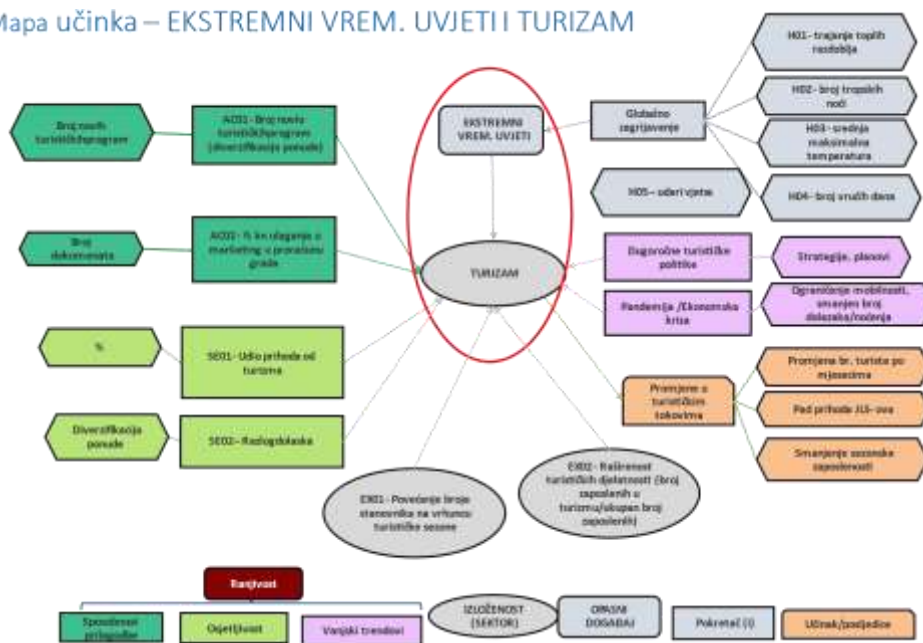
Mapa učinka – EKSTREMNI VREM. UVJETI I TURIZAM

Broj novih turističkih programa

AC01- Broj novih turističkih program (diversifikacija ponude)

EKSTREMNI VREM. UVJETI

Globalno zagrijavanje

H01- trajanje toplih razdoblja

H02- broj tropskih noći

H03- srednja maksimalna temperatura

H05- udari vjetra

H04- broj vrućih dana

Broj dokumenata

AC02- % kn ulaganja u marketing u promociju grada

TURIZAM

Dugoročne turističke politike

Strategije, planovi

Pandemija /Ekonomska kriza

Ograničenje mobilnosti, smanjen broj dolazaka/noćenja

%

SE01- Udio prihoda od turizma

Promjene u turističkim tokovima

Promjena br. turista po mjesecima

Pad prihoda JLS- ova

Smanjenje sezonske zaposlenosti

Diversifikacija ponude

SE02- Razlogdolaska

EX02- Raširenost turističkih djelatnosti (broj zaposlenih u turizmu/ukupan broj zaposlenih)

EX01- Povećanje broja stanovnika na vrhuncu turističke sezone

Ranjivost

Sposobnost prilagodbe

Osjetljivost

Vanjski trendovi

IZLOŽENOST (SEKTOR)

OPASNI DOGAĐAJ

Pokretač (i)

Učinak/posljedice